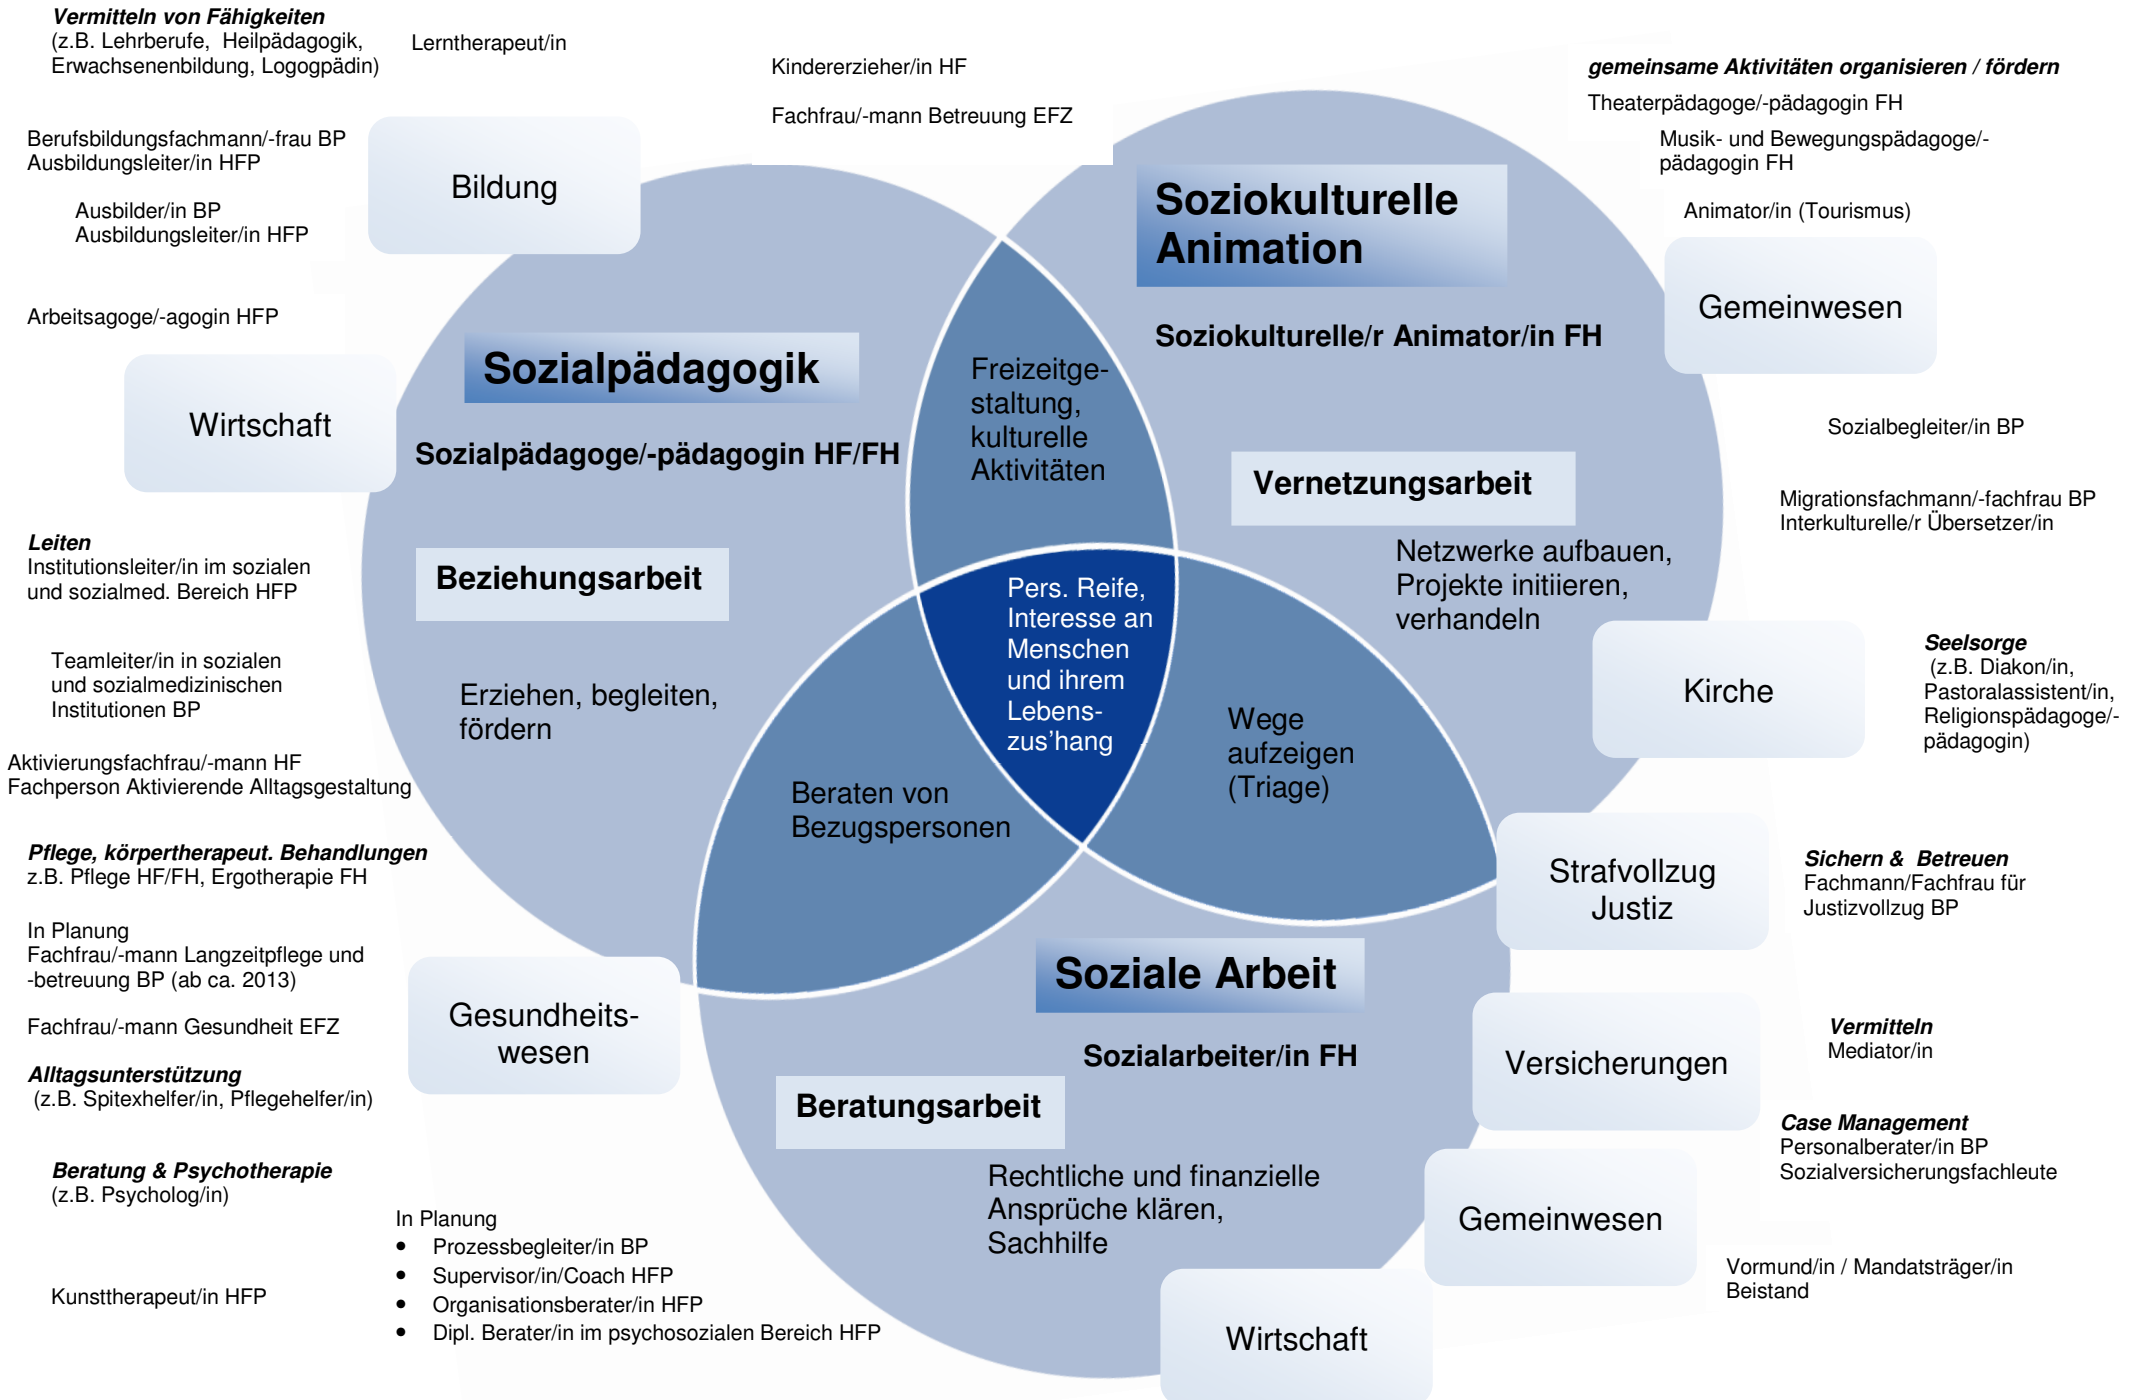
**Vermitteln von Fähigkeiten**
(z.B. Lehrberufe, Heilpädagogik, Erwachsenenbildung, Logogpädin)

Lerntherapeut/in

Kindererzieher/in HF

Fachfrau/-mann Betreuung EFZ

**gemeinsame Aktivitäten organisieren / fördern**

Theaterpädagoge/-pädagogin FH

Musik- und Bewegungspädagoge/-pädagogin FH

Animator/in (Tourismus)

Berufsbildungsfachmann/-frau BP
Ausbildungsleiter/in HFP

Bildung

Ausbilder/in BP
Ausbildungsleiter/in HFP

Soziokulturelle Animation

Gemeinwesen

Arbeitsagoge/-agogin HFP

Soziokulturelle/r Animator/in FH

Sozialpädagogik

Wirtschaft

Freizeitgestaltung, kulturelle Aktivitäten

Sozialpädagoge/-pädagogin HF/FH

Sozialbegleiter/in BP

Vernetzungsarbeit

Migrationsfachmann/-fachfrau BP
Interkulturelle/r Übersetzer/in

**Leiten**
Institutionsleiter/in im sozialen und sozialmed. Bereich HFP

Beziehungsarbeit

Pers. Reife, Interesse an Menschen und ihrem Lebens-zus'hang

Netzwerke aufbauen, Projekte initiieren, verhandeln

Teamleiter/in in sozialen und sozialmedizinischen Institutionen BP

Erziehen, begleiten, fördern

Kirche

**Seelsorge**
(z.B. Diakon/in, Pastoralassistent/in, Religionspädagoge/-pädagogin)

Wege aufzeigen (Triage)

Aktivierungsfachfrau/-mann HF
Fachperson Aktivierende Alltagsgestaltung

Beraten von Bezugspersonen

**Pflege, körpertherapeut. Behandlungen**
z.B. Pflege HF/FH, Ergotherapie FH

Strafvollzug Justiz

**Sichern & Betreuen**
Fachmann/Fachfrau für Justizvollzug BP

In Planung
Fachfrau/-mann Langzeitpflege und -betreuung BP (ab ca. 2013)

Soziale Arbeit

Gesundheitswesen

Fachfrau/-mann Gesundheit EFZ

Sozialarbeiter/in FH

Versicherungen

**Vermitteln**
Mediator/in

**Alltagsunterstützung**
(z.B. Spitexhelfer/in, Pflegehelfer/in)

Beratungsarbeit

**Case Management**
Personalberater/in BP
Sozialversicherungsfachleute

**Beratung & Psychotherapie**
(z.B. Psycholog/in)

Rechtliche und finanzielle Ansprüche klären, Sachhilfe

Gemeinwesen

In Planung
- Prozessbegleiter/in BP
- Supervisor/in/Coach HFP
- Organisationsberater/in HFP
- Dipl. Berater/in im psychosozialen Bereich HFP

Vormund/in / Mandatsträger/in
Beistand

Kunsttherapeut/in HFP

Wirtschaft